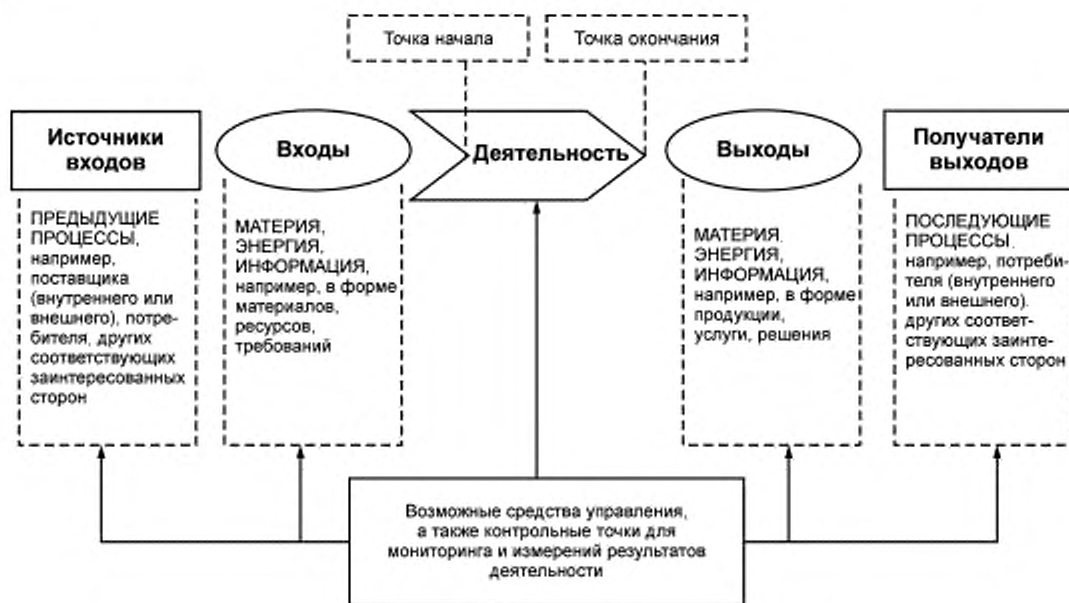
Точка начала

Точка окончания

Источники входов

ПРЕДЫДУЩИЕ ПРОЦЕССЫ, например, поставщика (внутреннего или внешнего), потребителя, других соответствующих заинтересованных сторон

Входы

МАТЕРИЯ, ЭНЕРГИЯ, ИНФОРМАЦИЯ, например, в форме материалов, ресурсов, требований

Деятельность

Выходы

МАТЕРИЯ, ЭНЕРГИЯ, ИНФОРМАЦИЯ, например, в форме продукции, услуги, решения

Получатели выходов

ПОСЛЕДУЮЩИЕ ПРОЦЕССЫ, например, потребителя (внутреннего или внешнего), других соответствующих заинтересованных сторон

Возможные средства управления, а также контрольные точки для мониторинга и измерений результатов деятельности